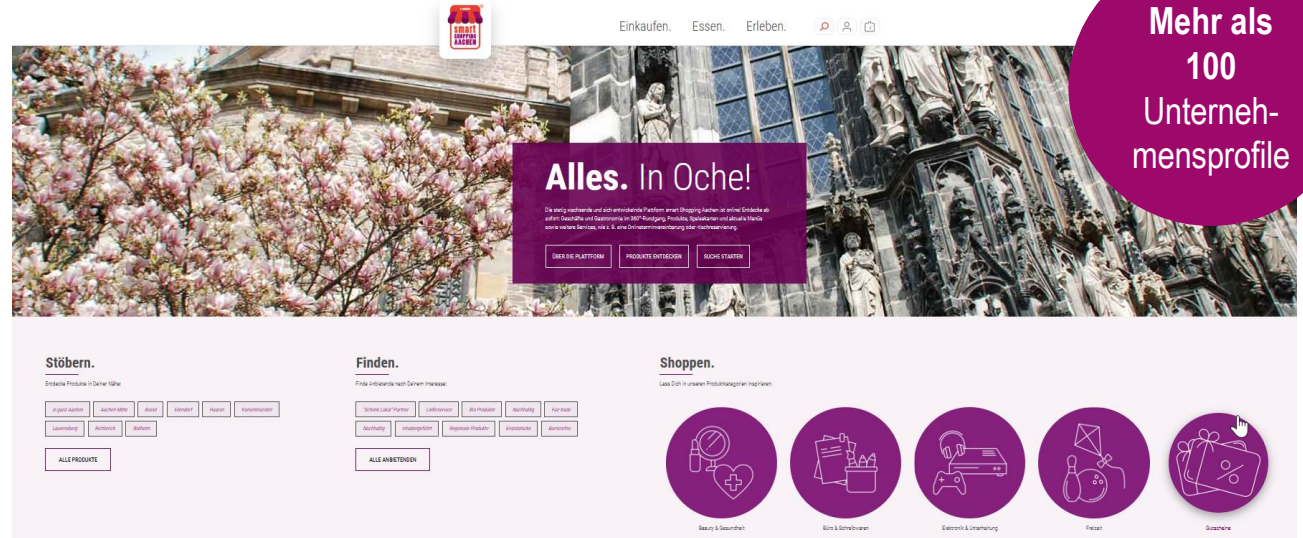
smart SHOPPING AACHEN

Einkaufen. Essen. Erleben.

Mehr als 100 Unternehmensprofile

Alles. In Oche!

Die stetig wachsende und sich entwickelnde Plattform smart Shopping Aachen ist online! Entdecke ab sofort: Geschäfte und Gastronomie im 360°-Rundgang, Produkte, Speisekarten und aktuelle Menüs sowie weitere Services, wie z. B. eine Onlineterminvereinbarung oder -tischreservierung.

ÜBER DIE PLATTFORM PRODUKTE ENTDECKEN SUCHE STARTEN

Stöbern.

Entdecke Produkte in Deiner Nähe:

In ganz Aachen | Aachen Mitte | Brand | Eilendorf | Haaren | Kornelimünster | Laurensberg | Richterich | Walheim

ALLE PRODUKTE

Finden.

Finde Anbietende nach Deinem Interesse:

"Schenk Lokal" Partner | Lieferservice | Bio Produkte | Nachhaltig | Fair trade | Nachhaltig | Inhabergeführt | Regionale Produkte | Einzelstücke | Barrierefrei

ALLE ANBIETENDEN

Shoppen.

Lass Dich in unseren Produktkategorien inspirieren:

Beauty & Gesundheit | Büro & Schreibwaren | Elektronik & Unterhaltung | Freizeit | Gutscheine